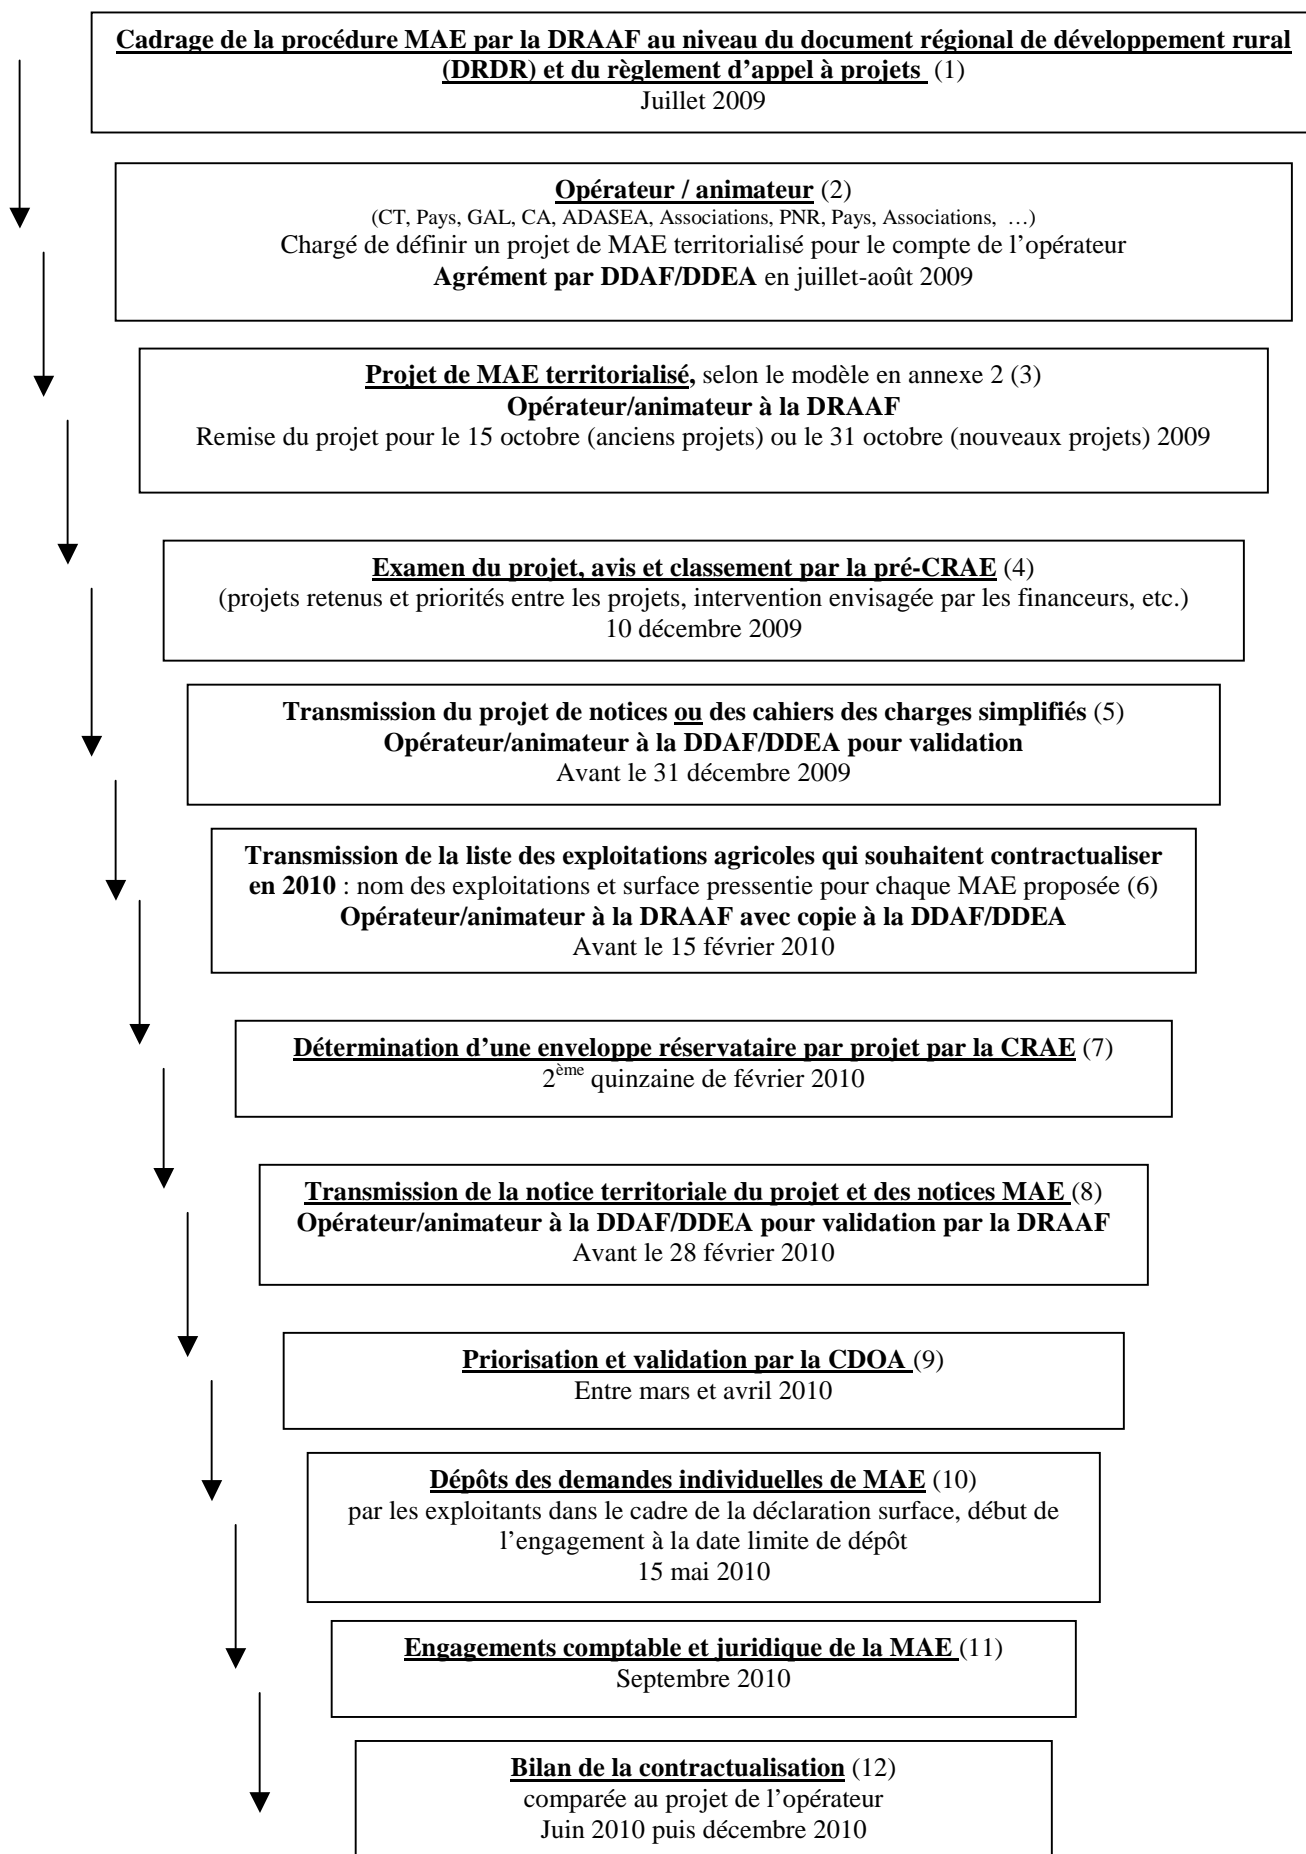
Cadrage de la procédure MAE par la DRAAF au niveau du document régional de développement rural (DRDR) et du règlement d'appel à projets (1)
Juillet 2009

Opérateur / animateur (2)
(CT, Pays, GAL, CA, ADASEA, Associations, PNR, Pays, Associations, …)
Chargé de définir un projet de MAE territorialisé pour le compte de l'opérateur
Agrément par DDAF/DDEA en juillet-août 2009

Projet de MAE territorialisé, selon le modèle en annexe 2 (3)
Opérateur/animateur à la DRAAF
Remise du projet pour le 15 octobre (anciens projets) ou le 31 octobre (nouveaux projets) 2009

Examen du projet, avis et classement par la pré-CRAE (4)
(projets retenus et priorités entre les projets, intervention envisagée par les financeurs, etc.)
10 décembre 2009

Transmission du projet de notices ou des cahiers des charges simplifiés (5)
Opérateur/animateur à la DDAF/DDEA pour validation
Avant le 31 décembre 2009

Transmission de la liste des exploitations agricoles qui souhaitent contractualiser en 2010 : nom des exploitations et surface pressentie pour chaque MAE proposée (6)
Opérateur/animateur à la DRAAF avec copie à la DDAF/DDEA
Avant le 15 février 2010

Détermination d'une enveloppe réservataire par projet par la CRAE (7)
$2^{ème}$ quinzaine de février 2010

Transmission de la notice territoriale du projet et des notices MAE (8)
Opérateur/animateur à la DDAF/DDEA pour validation par la DRAAF
Avant le 28 février 2010

Priorisation et validation par la CDOA (9)
Entre mars et avril 2010

Dépôts des demandes individuelles de MAE (10)
par les exploitants dans le cadre de la déclaration surface, début de l'engagement à la date limite de dépôt
15 mai 2010

Engagements comptable et juridique de la MAE (11)
Septembre 2010

Bilan de la contractualisation (12)
comparée au projet de l'opérateur
Juin 2010 puis décembre 2010